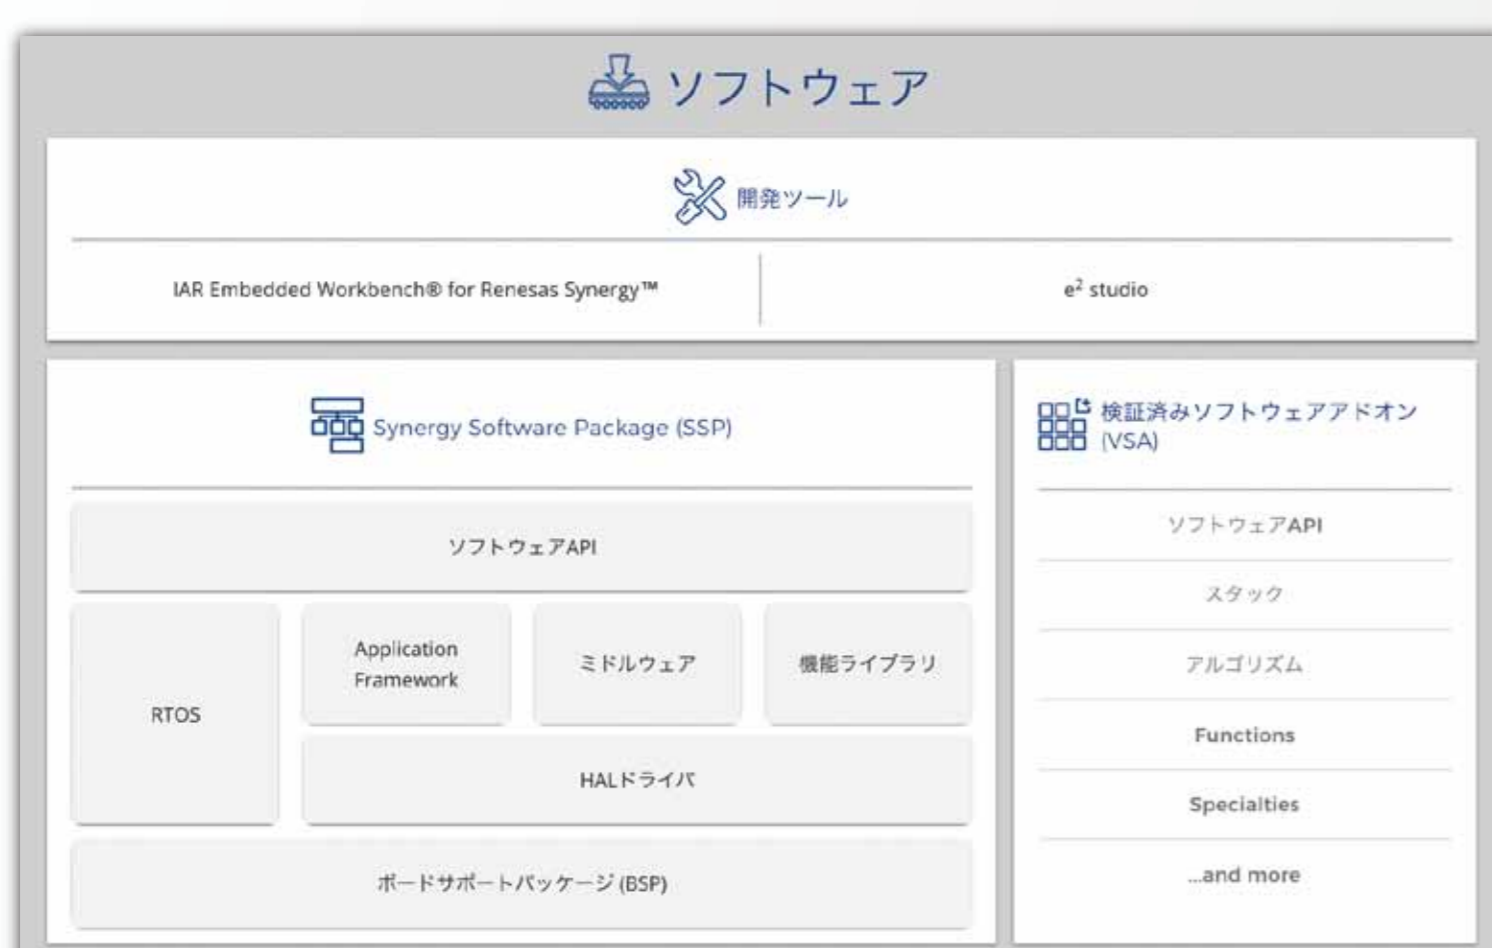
ソフトウェア

開発ツール

IAR Embedded Workbench® for Renesas Synergy™

$e^2$ studio

Synergy Software Package (SSP)

ソフトウェアAPI

RTOS

Application Framework

ミドルウェア

機能ライブラリ

HALドライバ

ボードサポートパッケージ (BSP)

検証済みソフトウェアアドオン (VSA)

ソフトウェアAPI

スタック

アルゴリズム

Functions

Specialties

...and more